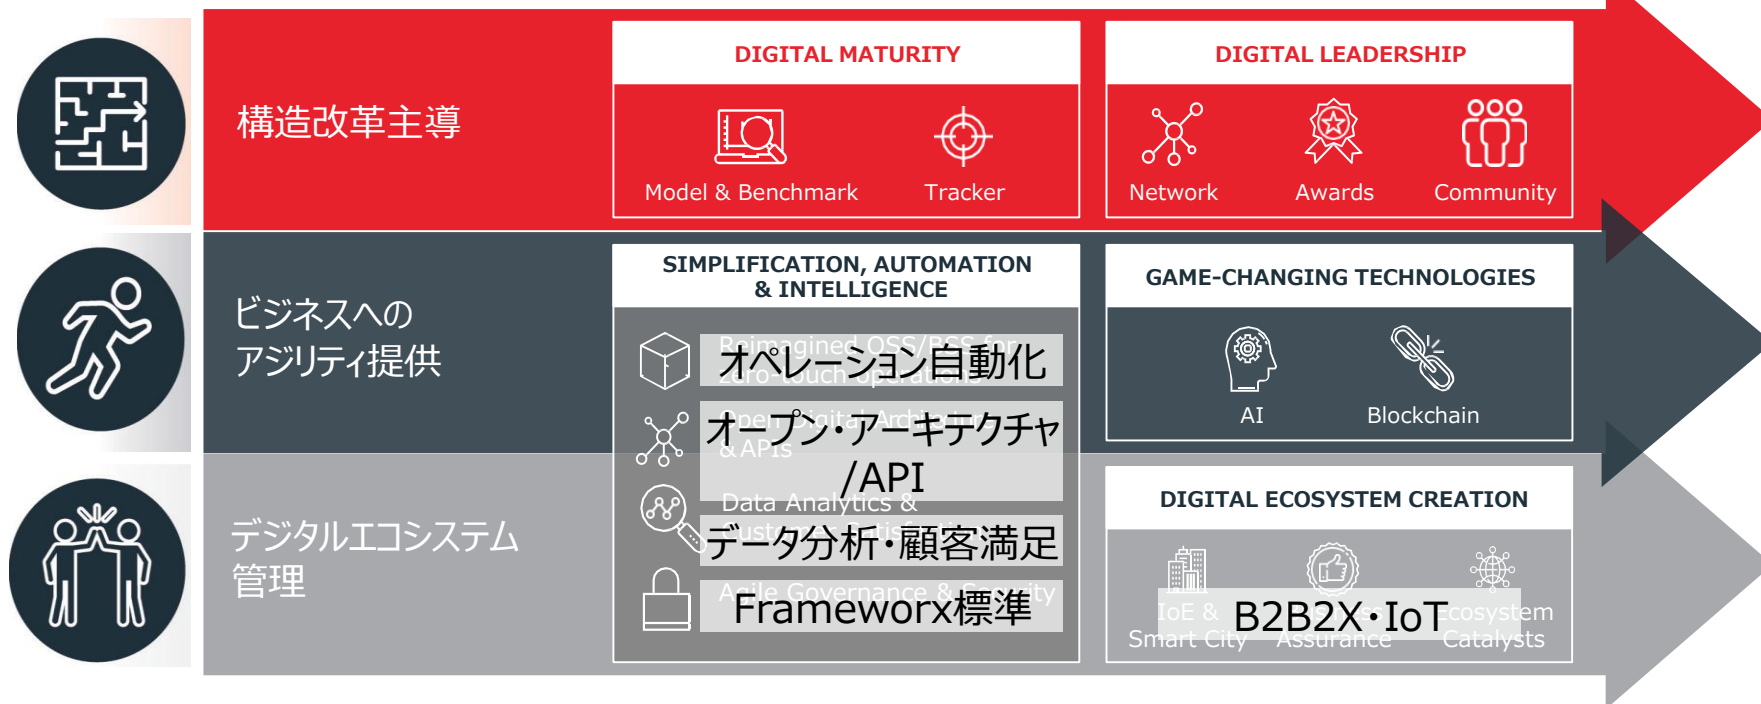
構造改革主導

DIGITAL MATURITY

Model & Benchmark

Tracker

DIGITAL LEADERSHIP

Network

Awards

Community

ビジネスへのアジリティ提供

SIMPLIFICATION, AUTOMATION & INTELLIGENCE

Reimagined OSS/BSS for Zero-touch operations

オペレーション自動化

Open Digital Architecture & APIs

オープン・アーキテクチャ/API

Data Analytics & Customer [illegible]

データ分析・顧客満足

Agile Governance & Security

Frameworx標準

GAME-CHANGING TECHNOLOGIES

AI

Blockchain

デジタルエコシステム管理

DIGITAL ECOSYSTEM CREATION

IoE & Smart City

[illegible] Assurance

Ecosystem Catalysts

B2B2X・IoT